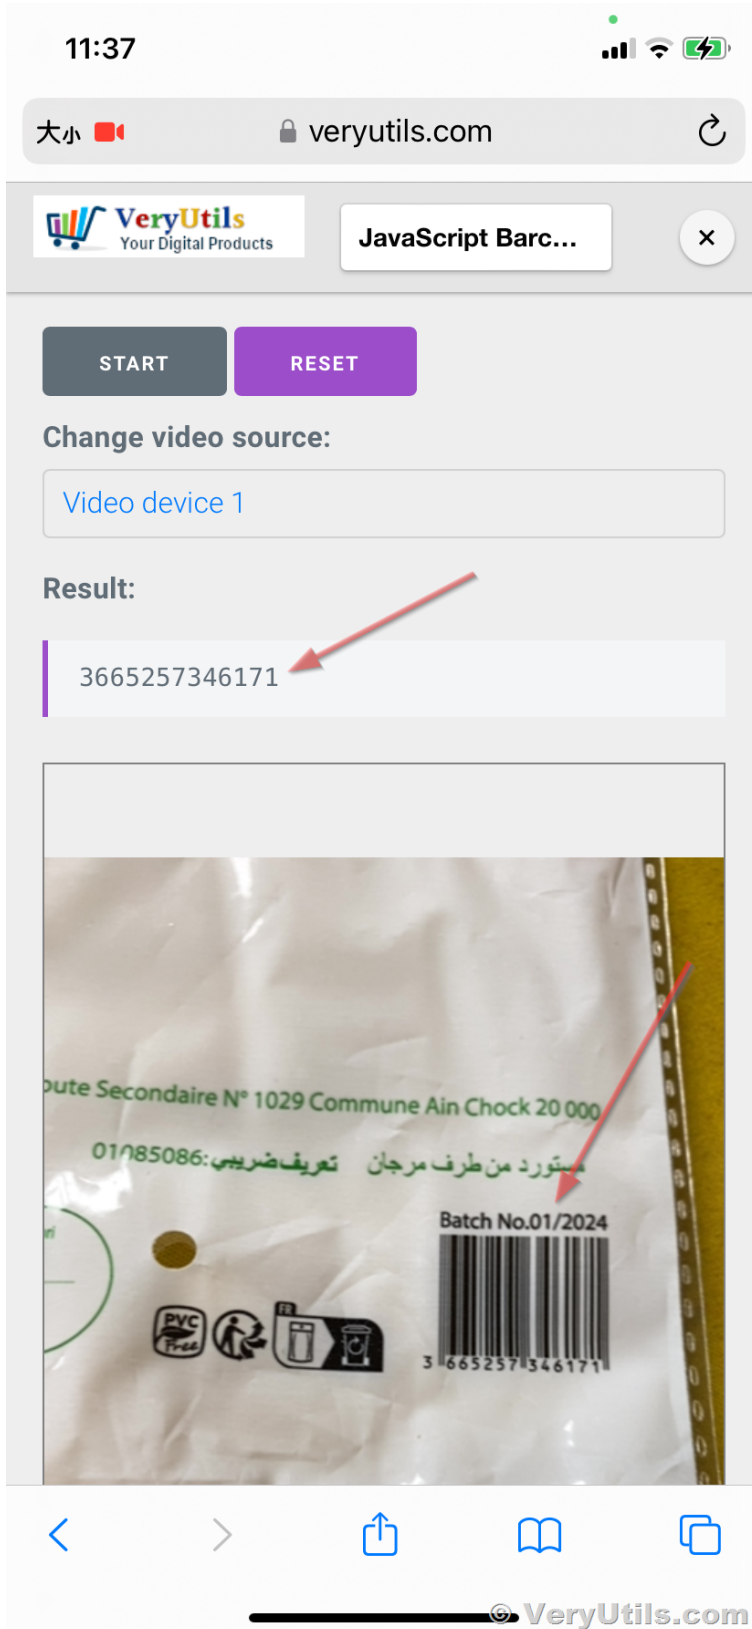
11:37

大小 veryutils.com

VeryUtils
Your Digital Products

JavaScript Barc...

×

START

RESET

Change video source:

Video device 1

Result:

3665257346171

oute Secondaire N° 1029 Commune Ain Chock 20 000

01085086:تعريف ضريبي مستورد من طرف مرجان

Batch No.01/2024

3 665257 346171

PVC Free

© VeryUtils.com